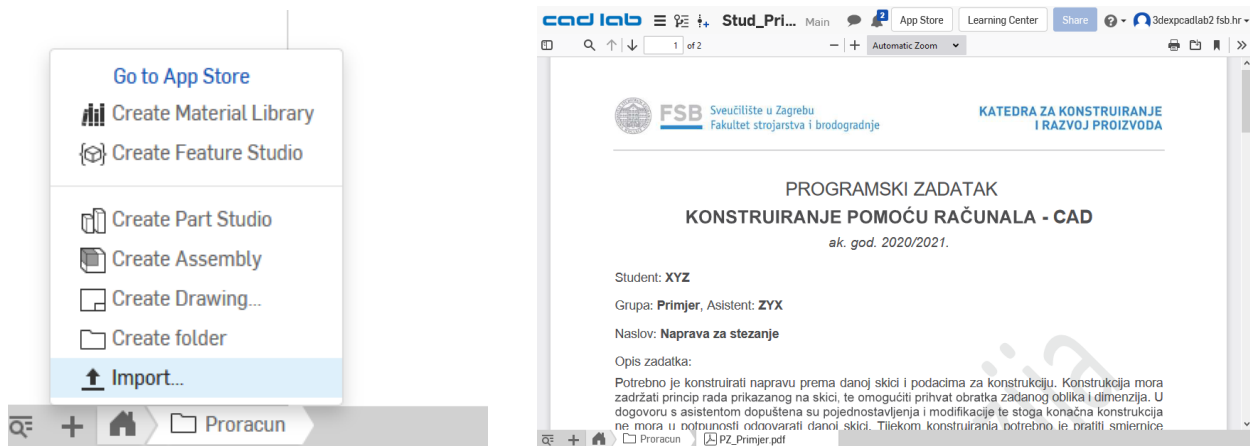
Go to App Store
Create Material Library
Create Feature Studio
Create Part Studio
Create Assembly
Create Drawing...
Create folder
Import...
Proracun

cad lab Stud_Pri... Main 2 App Store Learning Center Share 3dexpcadlab2 fsb.hr
1 of 2 Automatic Zoom

FSB Sveučilište u Zagrebu Fakultet strojarstva i brodogradnje
KATEDRA ZA KONSTRUIRANJE I RAZVOJ PROIZVODA

PROGRAMSKI ZADATAK
KONSTRUIRANJE POMOĆU RAČUNALA - CAD
ak. god. 2020/2021.

Student: XYZ

Grupa: Primjer, Asistent: ZYX

Naslov: Naprava za stezanje

Opis zadatka:

Potrebno je konstruirati napravu prema danoj skici i podacima za konstrukciju. Konstrukcija mora zadržati princip rada prikazanog na skici, te omogućiti prihvat obratka zadanog oblika i dimenzija. U dogovoru s asistentom dopuštena su pojednostavljenja i modifikacije te stoga konačna konstrukcija ne mora u potpunosti odgovarati danoj skici. Tijekom konstruiranja potrebno je pratiti smjernice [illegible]

Proracun PZ_Primjer.pdf